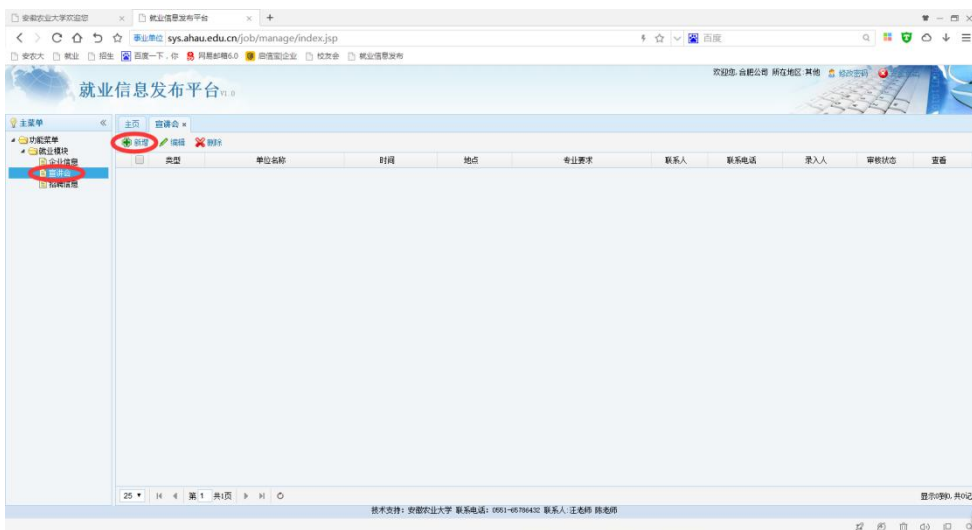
安徽农业大学欢迎您 × 就业信息发布平台 × +

事业单位 sys.ahau.edu.cn/job/manage/index.jsp 百度

安农大 就业 招生 百度一下，你 网易邮箱6.0 自信营企业 校友会 就业信息发布

就业信息发布平台 V1.0

欢迎您，合肥公司 所在地区：其他 修改密码 安全退出

主菜单 «

功能菜单
就业模块
企业信息
宣讲会
招聘信息

主页 宣讲会 ×

新增 编辑 删除

| | 类型 | 单位名称 | 时间 | 地点 | 专业要求 | 联系人 | 联系电话 | 录入人 | 审核状态 | 查看 |
|---|---|---|---|---|---|---|---|---|---|---|

25 ▾ 第 1 共1页

显示0到0，共0记

技术支持：安徽农业大学 联系电话：0551-65786432 联系人：汪老师 陈老师